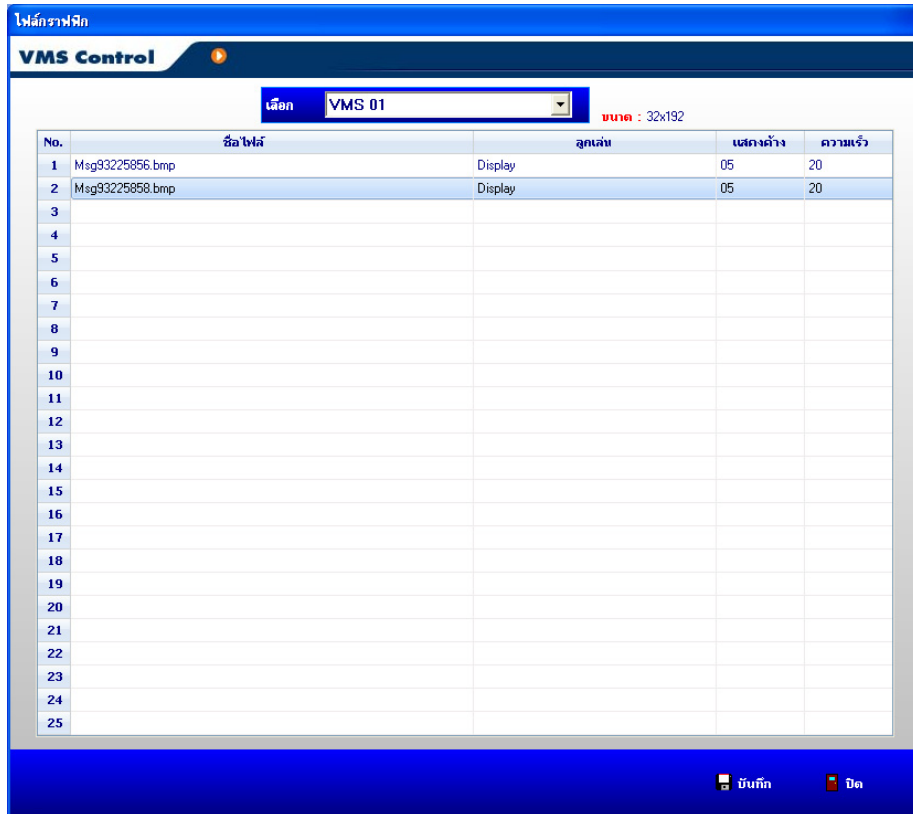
ไฟล์กราฟฟิก

VMS Control

เลือก VMS 01

ขนาด : 32x192

| No. | ชื่อไฟล์ | ลูกเล่น | แสดงค้าง | ความเร็ว |
|---|---|---|---|---|
| 1 | Msg93225856.bmp | Display | 05 | 20 |
| 2 | Msg93225858.bmp | Display | 05 | 20 |
| 3 | | | | |
| 4 | | | | |
| 5 | | | | |
| 6 | | | | |
| 7 | | | | |
| 8 | | | | |
| 9 | | | | |
| 10 | | | | |
| 11 | | | | |
| 12 | | | | |
| 13 | | | | |
| 14 | | | | |
| 15 | | | | |
| 16 | | | | |
| 17 | | | | |
| 18 | | | | |
| 19 | | | | |
| 20 | | | | |
| 21 | | | | |
| 22 | | | | |
| 23 | | | | |
| 24 | | | | |
| 25 | | | | |

บันทึก ปิด